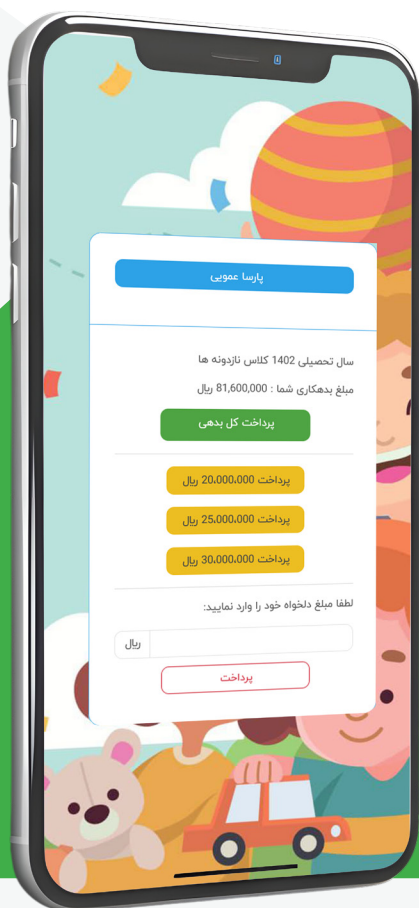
پارسا عمویی

سال تحصیلی 1402 کلاس نازدونه ها

مبلغ بدهکاری شما : 81,600,000 ریال

پرداخت کل بدهی

پرداخت 20,000,000 ریال

پرداخت 25,000,000 ریال

پرداخت 30,000,000 ریال

لطفا مبلغ دلخواه خود را وارد نمایید:

ریال

پرداخت